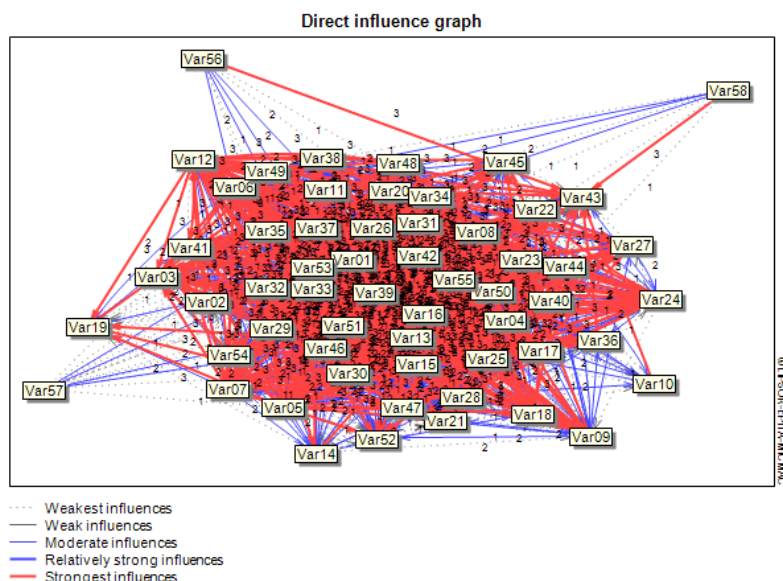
Direct influence graph

Var56
Var58
Var12
Var38
Var48
Var45
Var49
Var06
Var11
Var20
Var34
Var43
Var22
Var35
Var37
Var26
Var31
Var08
Var41
Var27
Var53
Var01
Var42
Var23
Var44
Var03
Var32
Var33
Var39
Var55
Var50
Var40
Var24
Var02
Var19
Var29
Var51
Var16
Var04
Var13
Var36
Var54
Var46
Var17
Var15
Var25
Var57
Var07
Var30
Var10
Var28
Var05
Var47
Var18
Var21
Var09
Var52
Var14

Weakest influences
Weak influences
Moderate influences
Relatively strong influences
Strongest influences